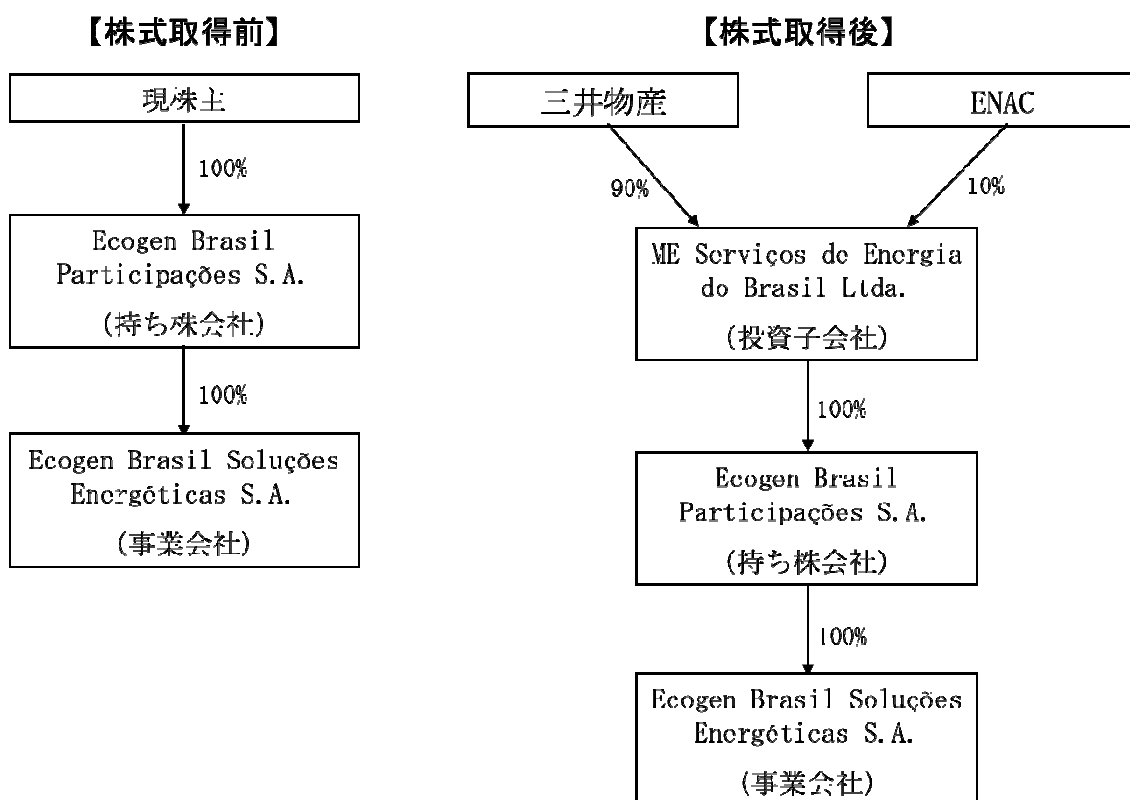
【株式取得前】

現株主

100%

Ecogen Brasil Participações S.A.

(持ち株会社)

100%

Ecogen Brasil Soluções Energéticas S.A.

(事業会社)

【株式取得後】

三井物産

ENAC

90%

10%

ME Serviços de Energia do Brasil Ltda.

(投資子会社)

100%

Ecogen Brasil Participações S.A.

(持ち株会社)

100%

Ecogen Brasil Soluções Energéticas S.A.

(事業会社)